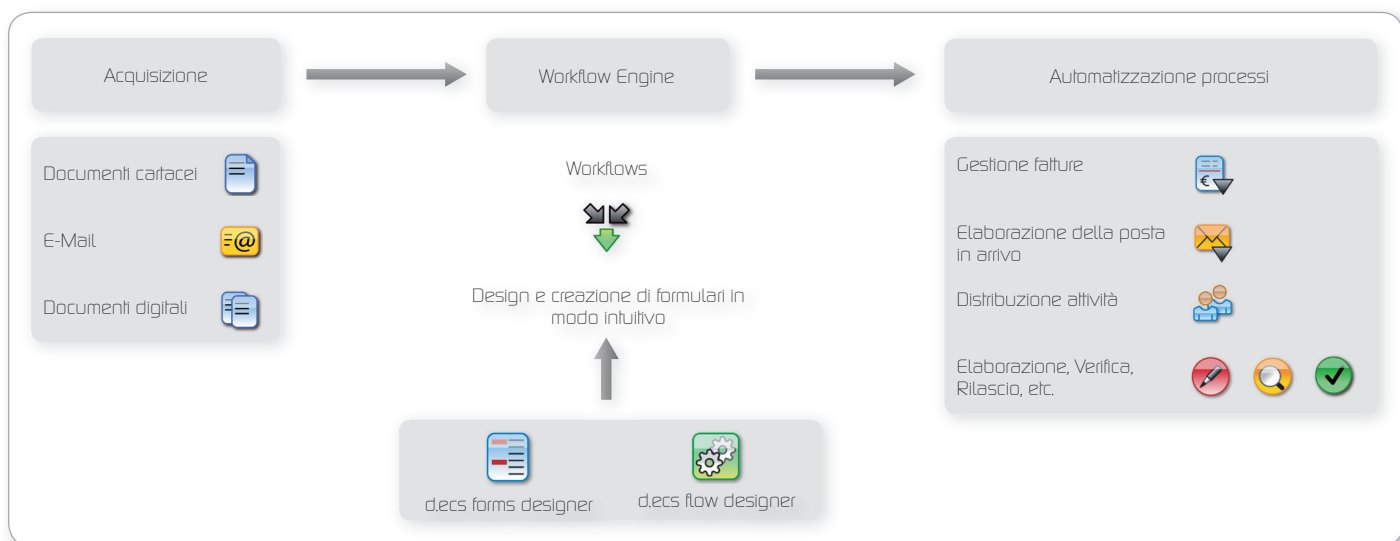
Acquisizione

Workflow Engine

Automatizzazione processi

Documenti cartacei

E-Mail

Documenti digitali

Workflows

Design e creazione di formulari in modo intuitivo

d.ecs forms designer

d.ecs flow designer

Gestione fatture

Elaborazione della posta in arrivo

Distribuzione attività

Elaborazione, Verifica, Rilascio, etc.